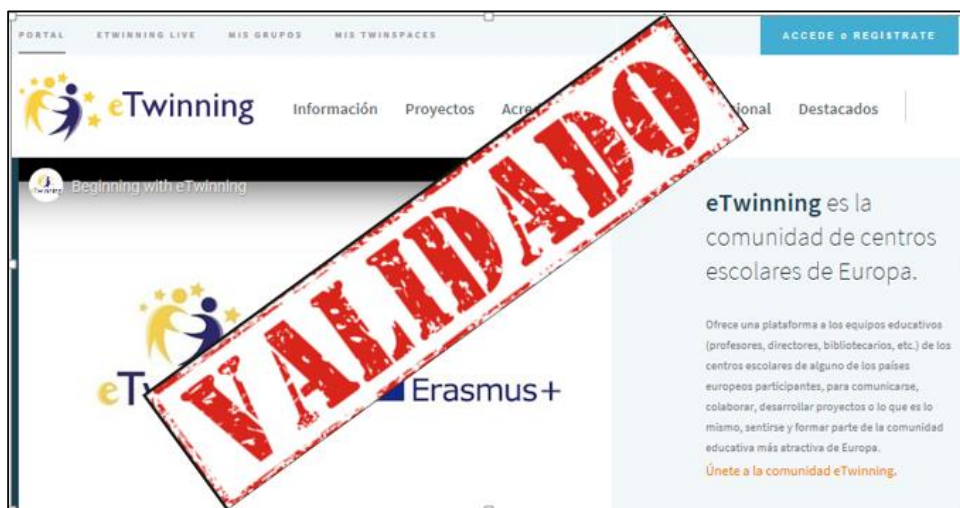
PORTAL ETWINNING LIVE MIS GRUPOS MIS TWINSPACES

ACCEDE o REGISTRATE

eTwinning

Información Proyectos Acre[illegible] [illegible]ional Destacados

Beginning with eTwinning

VALIDADO

eT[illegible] Erasmus+

eTwinning es la comunidad de centros escolares de Europa.

Ofrece una plataforma a los equipos educativos (profesores, directores, bibliotecarios, etc.) de los centros escolares de alguno de los países europeos participantes, para comunicarse, colaborar, desarrollar proyectos o lo que es lo mismo, sentirse y formar parte de la comunidad educativa más atractiva de Europa.

Únete a la comunidad eTwinning.